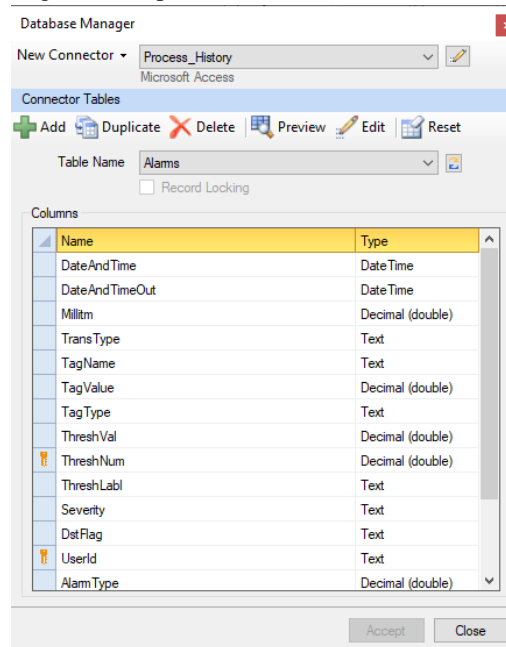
Database Manager

New Connector ▾ Process_History
Microsoft Access

Connector Tables

Add Duplicate Delete Preview Edit Reset

Table Name Alarms

Record Locking

Columns

| Name | Type |
|---|---|
| DateAndTime | DateTime |
| DateAndTimeOut | DateTime |
| Millitm | Decimal (double) |
| TransType | Text |
| TagName | Text |
| TagValue | Decimal (double) |
| TagType | Text |
| ThreshVal | Decimal (double) |
| ThreshNum | Decimal (double) |
| ThreshLabl | Text |
| Severity | Text |
| DstFlag | Text |
| UserId | Text |
| AlarmType | Decimal (double) |

Accept Close